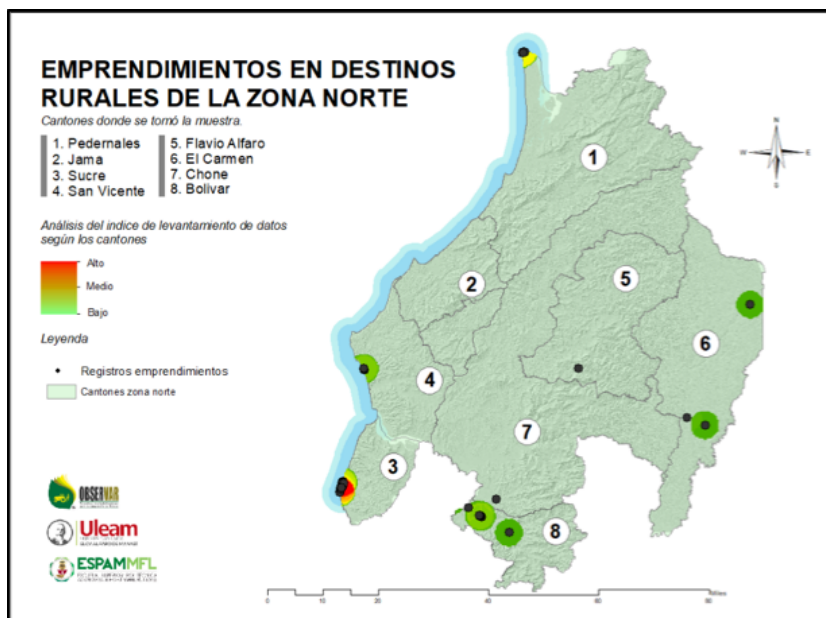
EMPRENDIMIENTOS EN DESTINOS RURALES DE LA ZONA NORTE

Cantones donde se tornó la muestra.

1. Pedernales
2. Jama
3. Sucre
4. San Vicente

5. Flavio Alfaro
6. El Carmen
7. Chone
8. Bolivar

Análisis del indice de levantamiento de datos según los cantones

Alto
Medio
Bajo

Leyenda

Registros emprendimientos
Cantones zona norte

OBSERVAR
Uleam
ESPAMMFL

1
2
3
4
5
6
7
8

0 10 20 40 60 80
Millas

N
W E
S